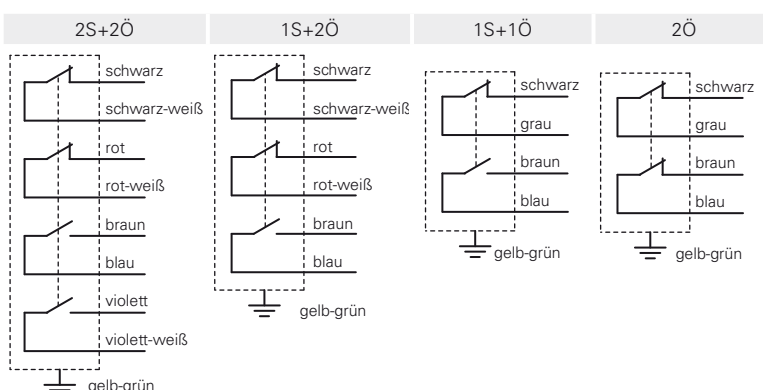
2S+2Ö

schwarz
schwarz-weiß
rot
rot-weiß
braun
blau
violett
violett-weiß
gelb-grün

1S+2Ö

schwarz
schwarz-weiß
rot
rot-weiß
braun
blau
gelb-grün

1S+1Ö

schwarz
grau
braun
blau
gelb-grün

2Ö

schwarz
grau
braun
blau
gelb-grün